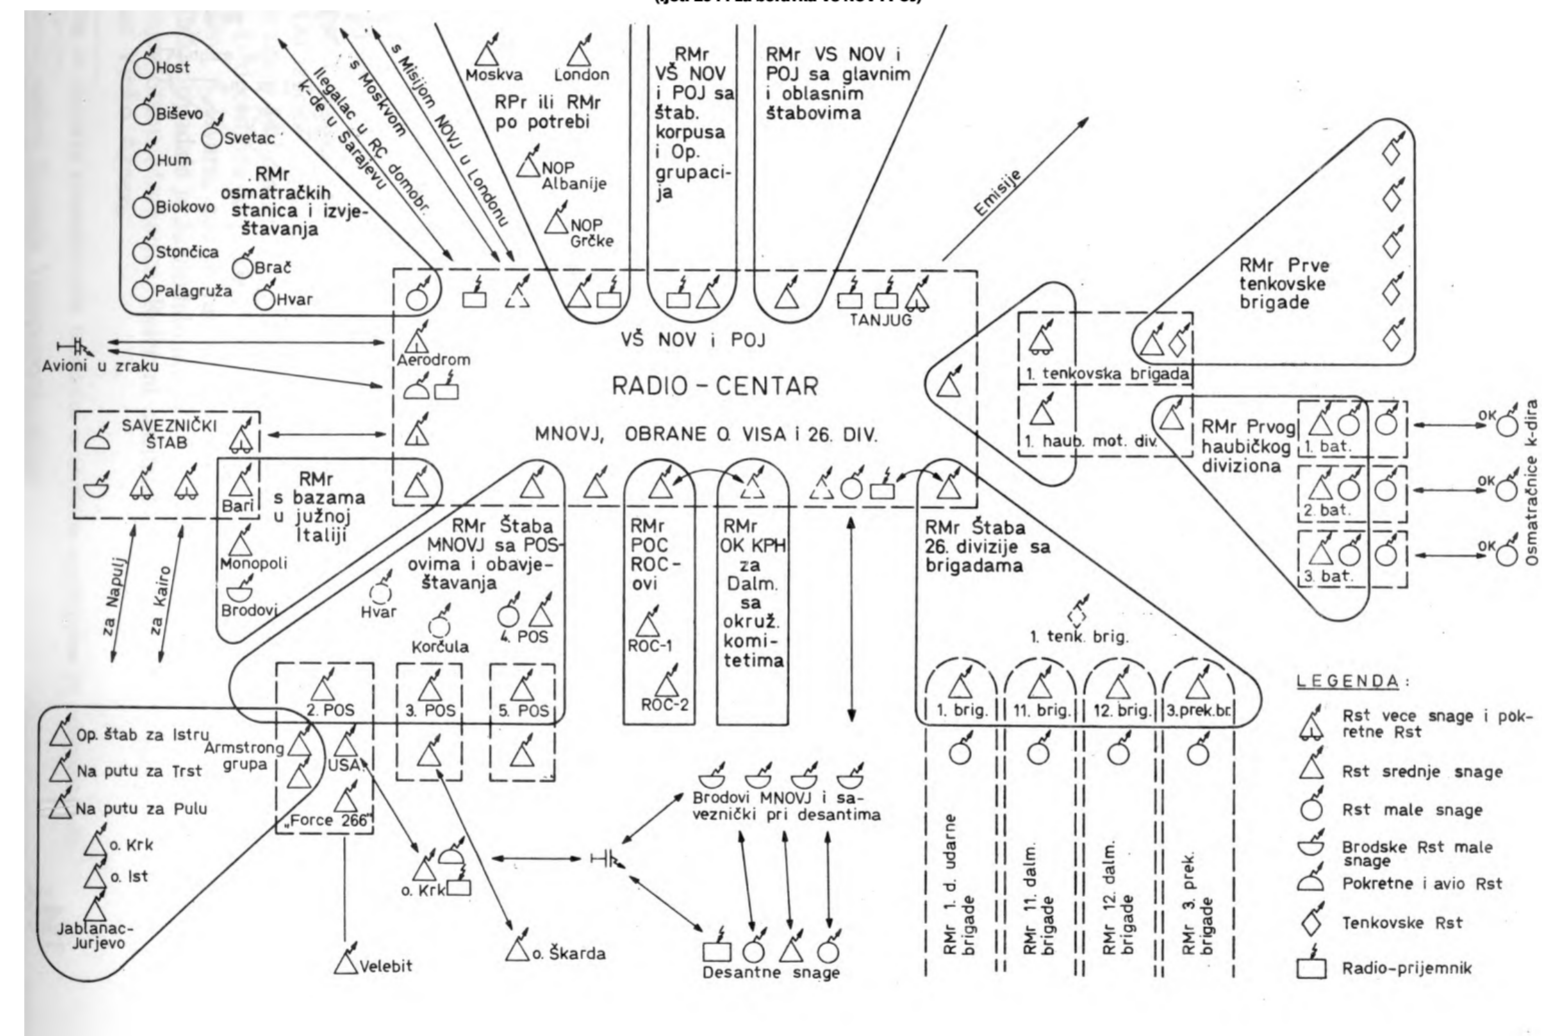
Host
Biševo
Svetac
Hum
RMr osmatračkih stanica i izvještavanja
Biokovo
Stončica
Brač
Palagruža
Hvar

Ilegalac u RC domobr. k-de u Sarajevu
s Moskvom
s Misijom NOVJ u Londonu

Moskva
London
RPr ili RMr po potrebi
NOP Albanije
NOP Grčke

RMr VŠ NOV i POJ sa štab. korpusa i Op. grupacija

RMr VS NOV i POJ sa glavnim i oblasnim štabovima

Emisije

RMr Prve tenkovske brigade

TANJUG

Avioni u zraku
Aerodrom

VŠ NOV i POJ
RADIO - CENTAR
MNOVJ, OBRANE O. VISA i 26. DIV.

1. tenkovska brigada
1. haub. mot. div.

RMr Prvog haubičkog diviziona
1. bat.
2. bat.
3. bat.
OK
OK
OK
Osmatračnice k-dira

SAVEZNIČKI ŠTAB

RMr s bazama u južnoj Italiji
Bari
Monopoli
Brodovi

za Napulj
za Kairo

RMr Štaba MNOVJ sa POS-ovima i obavještavanja
Hvar
Korčula
4. POS

RMr POC ROC-ovi
ROC-1
ROC-2

RMr OK KPH za Dalm. sa okruž. komitetima

RMr Štaba 26. divizije sa brigadama
1. tenk. brig.
1. brig.
11. brig.
12. brig.
3.prek.br.

2. POS
3. POS
5. POS
Armstrong grupa
USA
„Force 266"

Op. štab za Istru
Na putu za Trst
Na putu za Pulu
o. Krk
o. Ist
Jablanac-Jurjevo

o. Krk
Velebit
o. Škarda

Brodovi MNOVJ i saveznički pri desantima
Desantne snage

RMr 1. d. udarne brigade
RMr 11. dalm. brigade
RMr 12. dalm. brigade
RMr 3. prek. brigade

LEGENDA:
Rst vece snage i pokretne Rst
Rst srednje snage
Rst male snage
Brodske Rst male snage
Pokretne i avio Rst
Tenkovske Rst
Radio-prijemnik